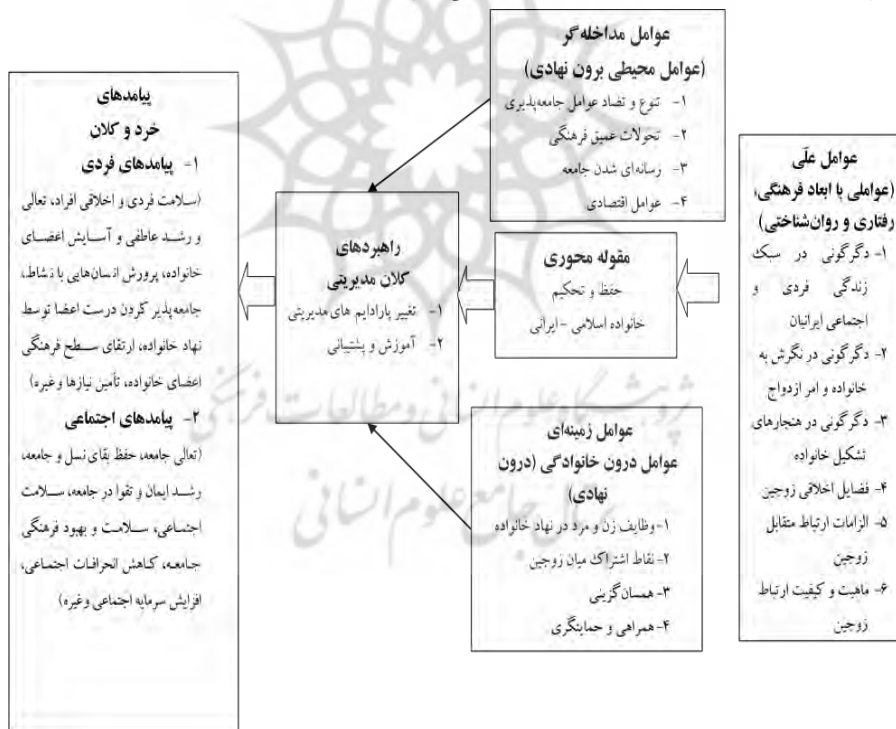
عوامل علّی
(عوامل با ابعاد فرهنگی، رفتاری و روان‌شناختی)
۱- دگرگونی در سبک زندگی فردی و اجتماعی ایرانیان
۲- دگرگونی در نگرش به خانواده و امر ازدواج
۳- دگرگونی در هنجارهای تشکیل خانواده
۴- فضایل اخلاقی زوجین
۵- الزامات ارتباط متقابل زوجین
۶- ماهیت و کیفیت ارتباط زوجین

عوامل مداخله‌گر
(عوامل محیطی برون نهادی)
۱- تنوع و تضاد عوامل جامعه‌پذیری
۲- تحولات عمیق فرهنگی
۳- رسانه‌ای شدن جامعه
۴- عوامل اقتصادی

مقوله محوری
حفظ و تحکیم
خانواده اسلامی - ایرانی

عوامل زمینه‌ای
عوامل درون خانوادگی (درون نهادی)
۱- وظایف زن و مرد در نهاد خانواده
۲- نقاط اشتراک میان زوجین
۳- همسان‌گزینی
۴- همراهی و حمایتگری

راهبردهای
کلان مدیریتی
۱- تغییر پارادایم های مدیریتی
۲- آموزش و پشتیبانی

پیامدهای
خرد و کلان
۱- پیامدهای فردی
(سلامت فردی و اخلاقی افراد، تعالی و رشد عاطفی و آسایش اعضای خانواده، پرورش انسان‌هایی با نشاط، جامعه‌پذیر کردن درست اعضا توسط نهاد خانواده، ارتقای سطح فرهنگی اعضای خانواده، تأمین نیازها وغیره)
۲- پیامدهای اجتماعی
(تعالی جامعه، حفظ بقای نسل و جامعه، رشد ایمان و تقوا در جامعه، سلامت اجتماعی، سلامت و بهبود فرهنگی جامعه، کاهش انحرافات اجتماعی، افزایش سرمایه اجتماعی وغیره)

پژوهشگاه علوم انسانی و مطالعات فرهنگی
پرتال جامع علوم انسانی